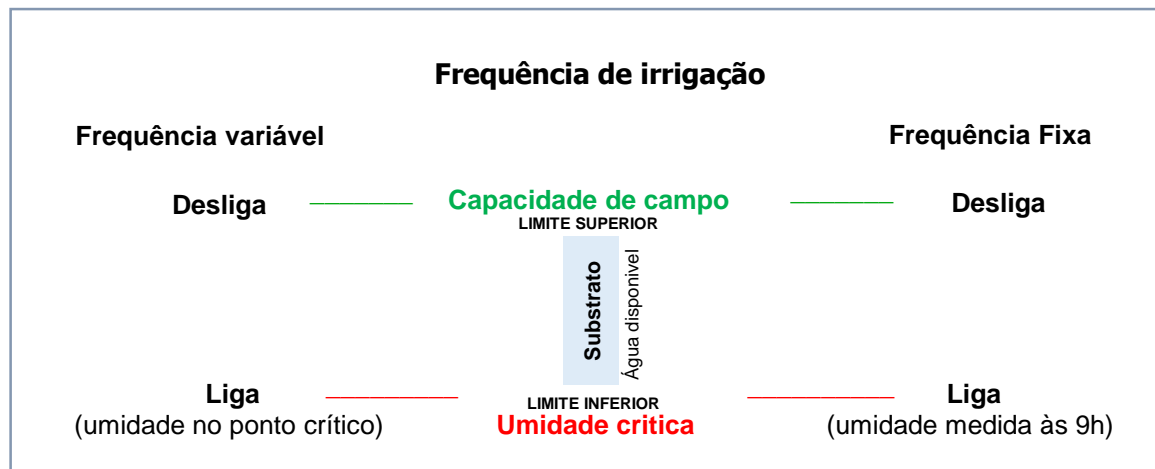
Frequência de irrigação

Frequência variável

Frequência Fixa

Desliga

Capacidade de campo

Desliga

LIMITE SUPERIOR

Substrato

Água disponivel

Liga
(umidade no ponto crítico)

LIMITE INFERIOR

Umidade critica

Liga
(umidade medida às 9h)